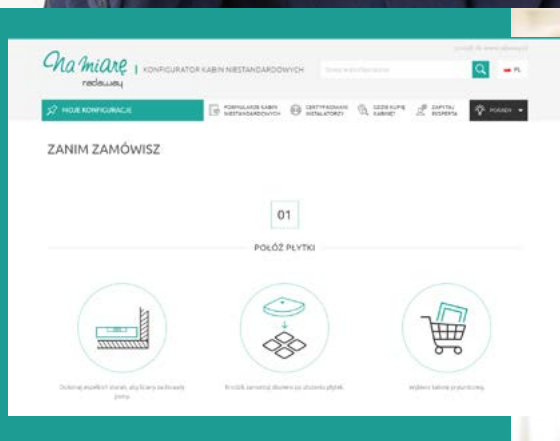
Na miarę | KONFIGURATOR KABIN NIESTANDARDOWYCH

radaway

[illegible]

PL

MOJE KONFIGURACJE

FORMULARZE KABIN NIESTANDARDOWYCH

CERTYFIKOWANI INSTALATORZY

GDZIE KUPIĘ KABINĘ?

ZAPYTAJ EKSPERTA

PORADY

ZANIM ZAMÓWISZ

01

POŁÓŻ PŁYTKI

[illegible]

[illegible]

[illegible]